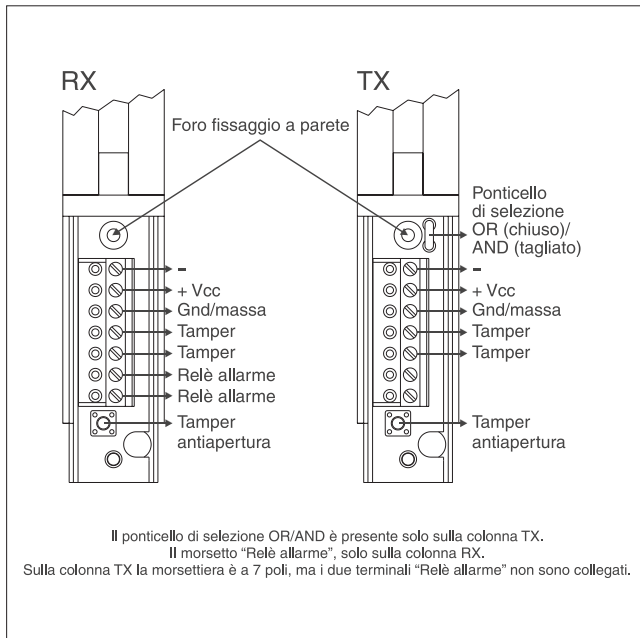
RX

TX

Foro fissaggio a parete

Ponticello di selezione OR (chiuso)/ AND (tagliato)

-
+ Vcc
Gnd/massa
Tamper
Tamper
Relè allarme
Relè allarme
Tamper antiapertura

-
+ Vcc
Gnd/massa
Tamper
Tamper
Tamper antiapertura

Il ponticello di selezione OR/AND è presente solo sulla colonna TX.
Il morsetto "Relè allarme", solo sulla colonna RX.
Sulla colonna TX la morsettiera è a 7 poli, ma i due terminali "Relè allarme" non sono collegati.